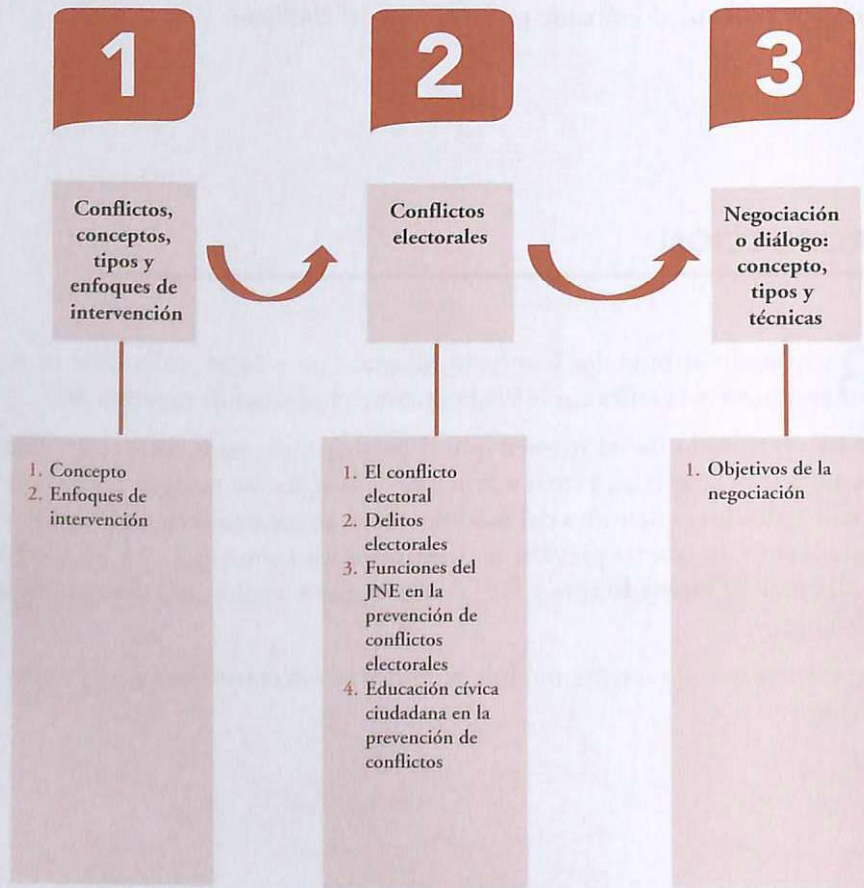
1

Conflictos, conceptos, tipos y enfoques de intervención

1. Concepto
2. Enfoques de intervención

2

Conflictos electorales

1. El conflicto electoral
2. Delitos electorales
3. Funciones del JNE en la prevención de conflictos electorales
4. Educación cívica ciudadana en la prevención de conflictos

3

Negociación o diálogo: concepto, tipos y técnicas

1. Objetivos de la negociación